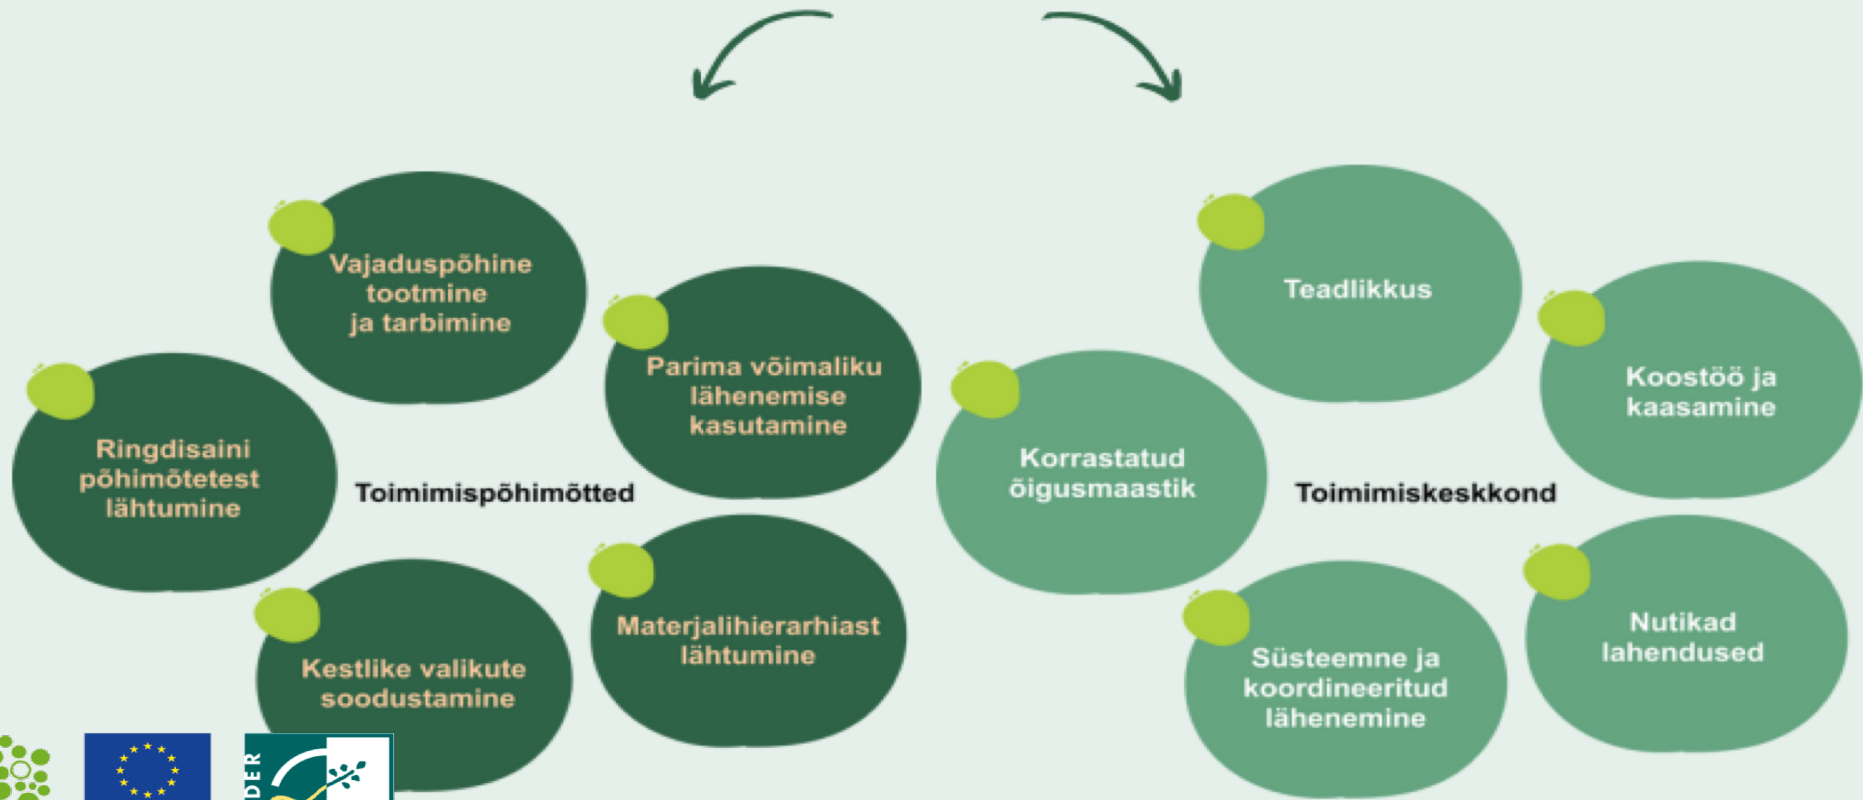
Vajaduspõhine tootmine ja tarbimine

Parima võimaliku lähenemise kasutamine

Ringdisaini põhimõtetest lähtumine

Toimimispõhimõtted

Kestlike valikute soodustamine

Materjalihierarhiast lähtumine

Teadlikkus

Koostöö ja kaasamine

Korrastatud õigusmaastik

Toimimiskeskkond

Süsteemne ja koordineeritud lähenemine

Nutikad lahendused

DER